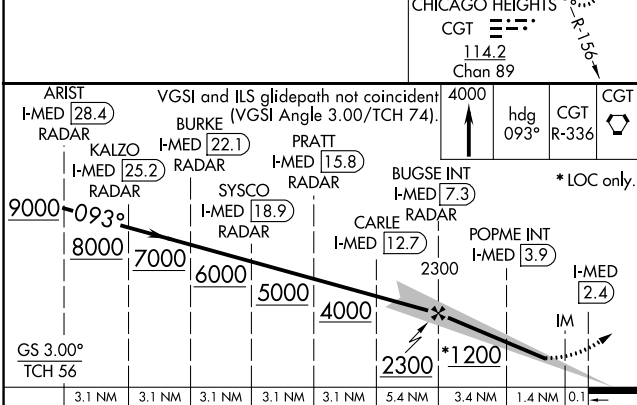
CHICAGO HEIGHTS
CGT
114.2
Chan 89
R-156

ARIST
I-MED 28.4
RADAR

VGSI and ILS glidepath not coincident (VGSI Angle 3.00/TCH 74).

4000

hdg 093°

CGT R-336

CGT

BURKE
I-MED 22.1
RADAR

KALZO
I-MED 25.2
RADAR

PRATT
I-MED 15.8
RADAR

SYSCO
I-MED 18.9
RADAR

BUGSE INT
I-MED 7.3
RADAR

* LOC only.

9000 093°

8000

7000

6000

5000

4000

CARLE
I-MED 12.7

POPME INT
I-MED 3.9

2300

I-MED
2.4

IM

2300

*1200

GS 3.00°
TCH 56

| 3.1 NM | 3.1 NM | 3.1 NM | 3.1 NM | 3.1 NM | 5.4 NM | 3.4 NM | 1.4 NM | 0.1 |